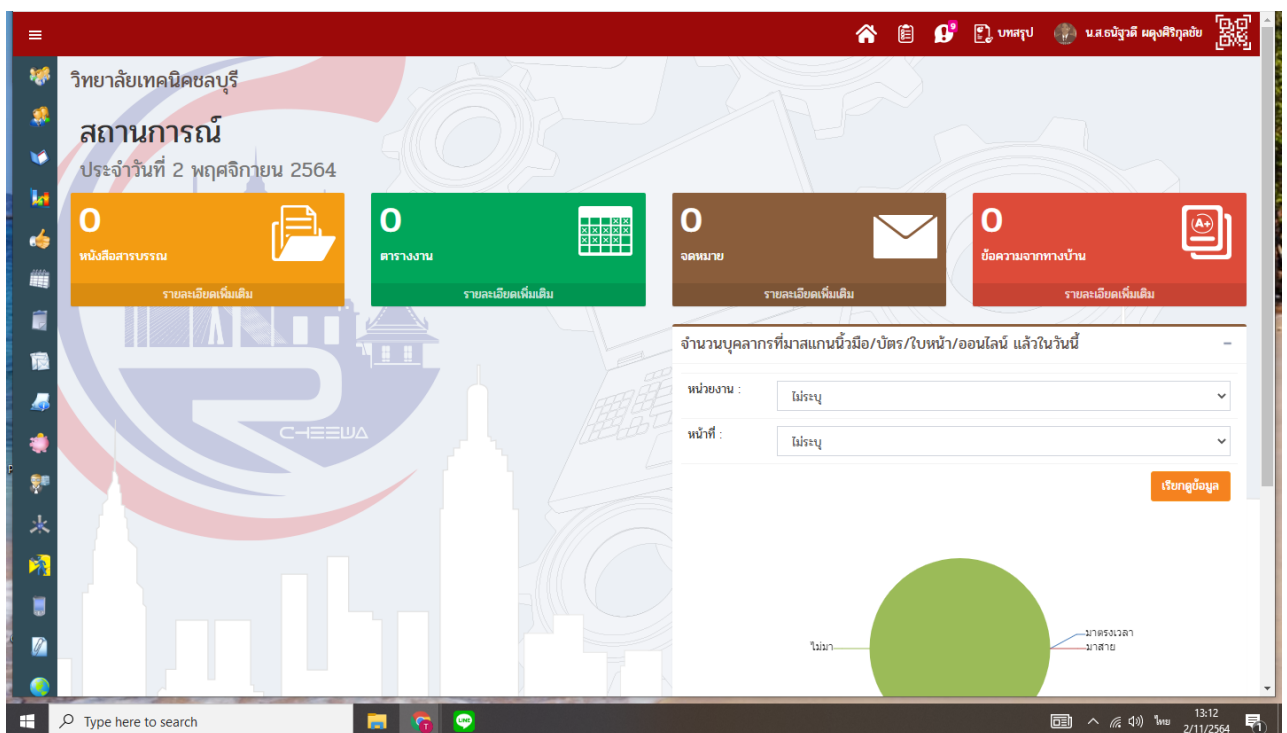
9 บทสรุป น.ส.ธนัฐวดี ผดุงศิริกุลชัย

วิทยาลัยเทคนิคชลบุรี

สถานการณ์

ประจำวันที่ 2 พฤศจิกายน 2564

0
หนังสือสารบรรณ
รายละเอียดเพิ่มเติม

0
ตารางงาน
รายละเอียดเพิ่มเติม

0
จดหมาย
รายละเอียดเพิ่มเติม

0
ข้อความจากทางบ้าน
รายละเอียดเพิ่มเติม

CHEEWA

จำนวนบุคลากรที่มาสแกนนิ้วมือ/บัตร/ใบหน้า/ออนไลน์ แล้วในวันนี้ –

หน่วยงาน : ไม่ระบุ

หน้าที่ : ไม่ระบุ

เรียกดูข้อมูล

ไม่มา
มาตรงเวลา
มาสาย

Type here to search

ไทย 13:12 2/11/2564